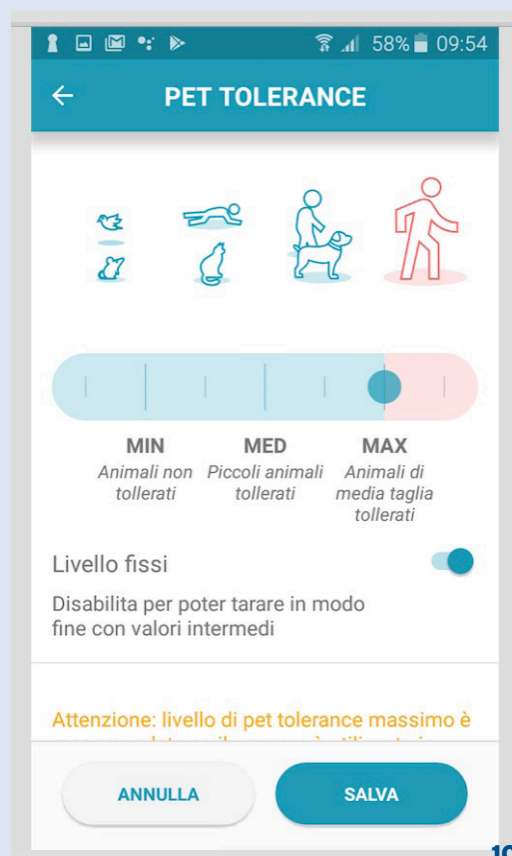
58% 09:54

PET TOLERANCE

MIN
Animali non tollerati

MED
Piccoli animali tollerati

MAX
Animali di media taglia tollerati

Livello fissi

Disabilita per poter tarare in modo fine con valori intermedi

Attenzione: livello di pet tolerance massimo è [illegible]

ANNULLA

SALVA

10